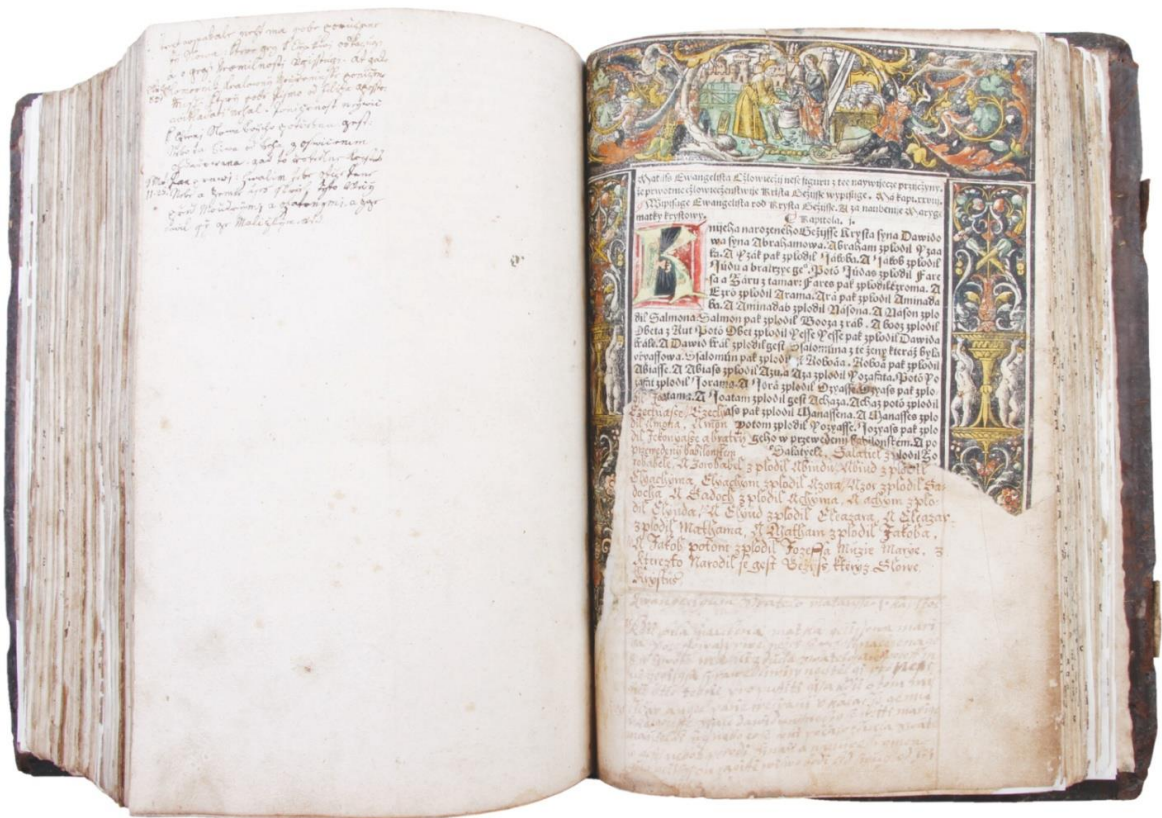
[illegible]

Matauš Ewangelista Cžlowiečij nese figuru z tee nayw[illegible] principium, že prwotnie Cžlowieczenstwie Krysta Bežisse wypisuge. A8 kap. xxviij. Wypisuge Ewangelista rod Krysta Bežisse. A na narozenie Marygi matky Krystowy.

Kapitola. j.

Knižka narozeneho Bežisse Krysta syna Dawidowa syna Abrahamowa. Abraham zplodil Yzaka. A Yzák pak zplodil Jakoba. A Jakob zplodil Judu a bratrzye geo. Potó Judas zplodil Faresa a Záru z tamar: Fares pak zplodil Ezroma. A Ezro zplodil Arama. Ará pak zplodil Aminadaba. A Aminadab zplodil Nasona. A Nason zplodil Salmona. Salmon pak zplodil Booza z rab. A booz zplodil Obeta z Rut. Potó Obet zplodil Yesse. Yesse pak zplodil Dawida krale. A Dawid kral zplodil gest Salomouna z té ženy kteráž byla Uryassowa. Salomun pak zplodil Roboáa. Roboa pak zplodil Abiasse. A Abiaš zplodil Azu. A Aza zplodil Yozafata. Potó Yozafat zplodil Jorama. A Jorá zplodil Ozyasse. Ozyaš pak zplodil Joatama. A Joatam zplodil gest Achaza. Achaz potó zplodil Ezechyasse. Ezechyaš pak zplodil Manassena. A Manasses zplodil Amona. Amon potom zplodil Yozyasse. Jozyaš pak zplodil Jechonyasse a bratry geho w przewedenij Babilonskem. A po przewedenij babilonskem Salatyela. Salatiel zplodil Zorobabele. A Zorobabel zplodil Abiuda. Abiud zplodil Eliachyma. Eliachim zplodil Azora. Azor zplodil Sadocha. A Sadoch zplodil Achyma. A Achym zplodil Eliuda. A Eliud zplodil Eleazara. A Eleazar zplodil Mathana. A Mathan zplodil Jakoba. A Jakob potom zplodil Jozefa Muzie Marye, z kterezto narodil se gest Bežiss kteryž slowe Krystus

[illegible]